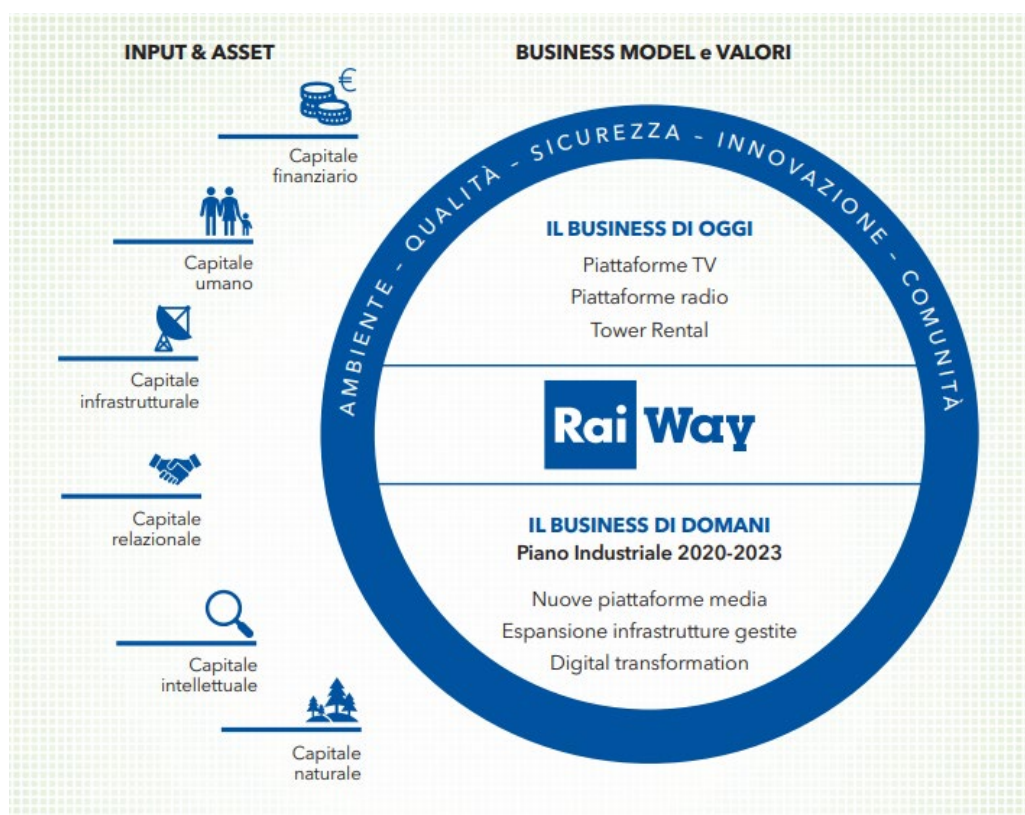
INPUT & ASSET

BUSINESS MODEL e VALORI

€

Capitale finanziario

Capitale umano

Capitale infrastrutturale

Capitale relazionale

Capitale intellettuale

Capitale naturale

AMBIENTE - QUALITÀ - SICUREZZA - INNOVAZIONE - COMUNITÀ

IL BUSINESS DI OGGI

Piattaforme TV

Piattaforme radio

Tower Rental

Rai Way

IL BUSINESS DI DOMANI

Piano Industriale 2020-2023

Nuove piattaforme media

Espansione infrastrutture gestite

Digital transformation